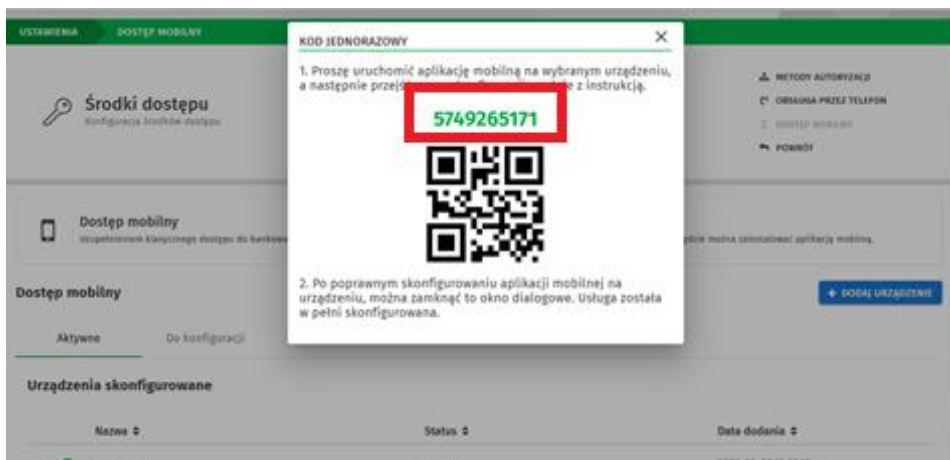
USTAWIENIA DOSTĘP MOBILNY

Środki dostępu
Konfiguracja środków dostępu

METODY AUTORYZACJI
OBSŁUGA PRZEZ TELEFON
DOSTĘP MOBILNY
POWRÓT

Dostęp mobilny
Uzupełnieniem klasycznego dostępu do bankowo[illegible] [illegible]ądzie można zainstalować aplikację mobilną.

Dostęp mobilny
+ DODAJ URZĄDZENIE

Aktywne Do konfiguracji

Urządzenia skonfigurowane

Nazwa ⇕ Status ⇕ Data dodania ⇕

KOD JEDNORAZOWY ×

1. Proszę uruchomić aplikację mobilną na wybranym urządzeniu, a następnie przejś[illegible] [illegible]e z instrukcją.

5749265171

2. Po poprawnym skonfigurowaniu aplikacji mobilnej na urządzeniu, można zamknąć to okno dialogowe. Usługa została w pełni skonfigurowana.